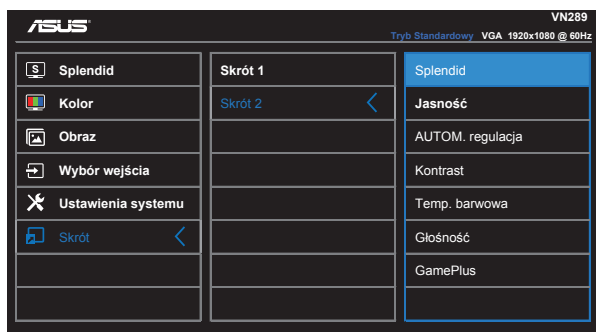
ASUS

VN289

Tryb Standardowy VGA 1920x1080 @ 60Hz

Splendid
Kolor
Obraz
Wybór wejścia
Ustawienia systemu
Skrót

Skrót 1
Skrót 2

Splendid
Jasność
AUTOM. regulacja
Kontrast
Temp. barwowa
Głośność
GamePlus